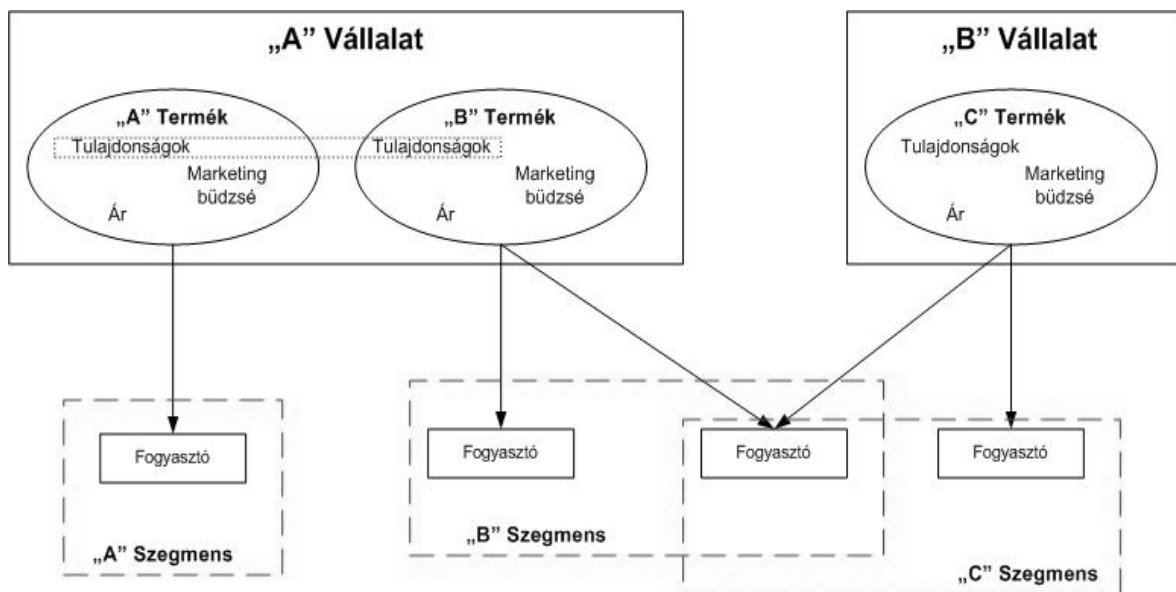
„A” Vállalat

„A” Termék
Tulajdonságok
Marketing büdzsé
Ár

„B” Termék
Tulajdonságok
Marketing büdzsé
Ár

„B” Vállalat

„C” Termék
Tulajdonságok
Marketing büdzsé
Ár

Fogyasztó

„A” Szegmens

Fogyasztó

Fogyasztó

„B” Szegmens

Fogyasztó

„C” Szegmens